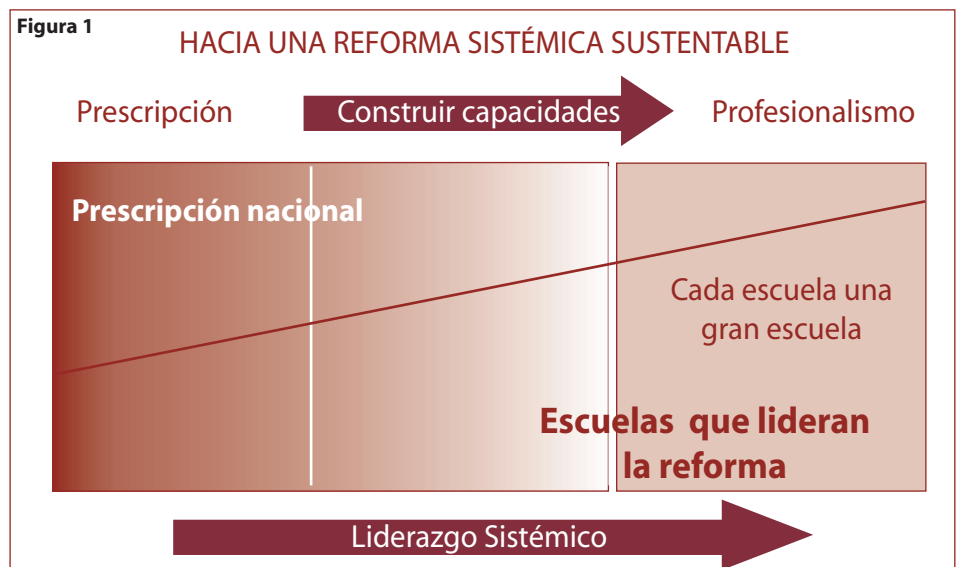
Figura 1

HACIA UNA REFORMA SISTÉMICA SUSTENTABLE

Prescripción

Construir capacidades

Profesionalismo

Prescripción nacional

Cada escuela una gran escuela

Escuelas que lideran la reforma

Liderazgo Sistémico